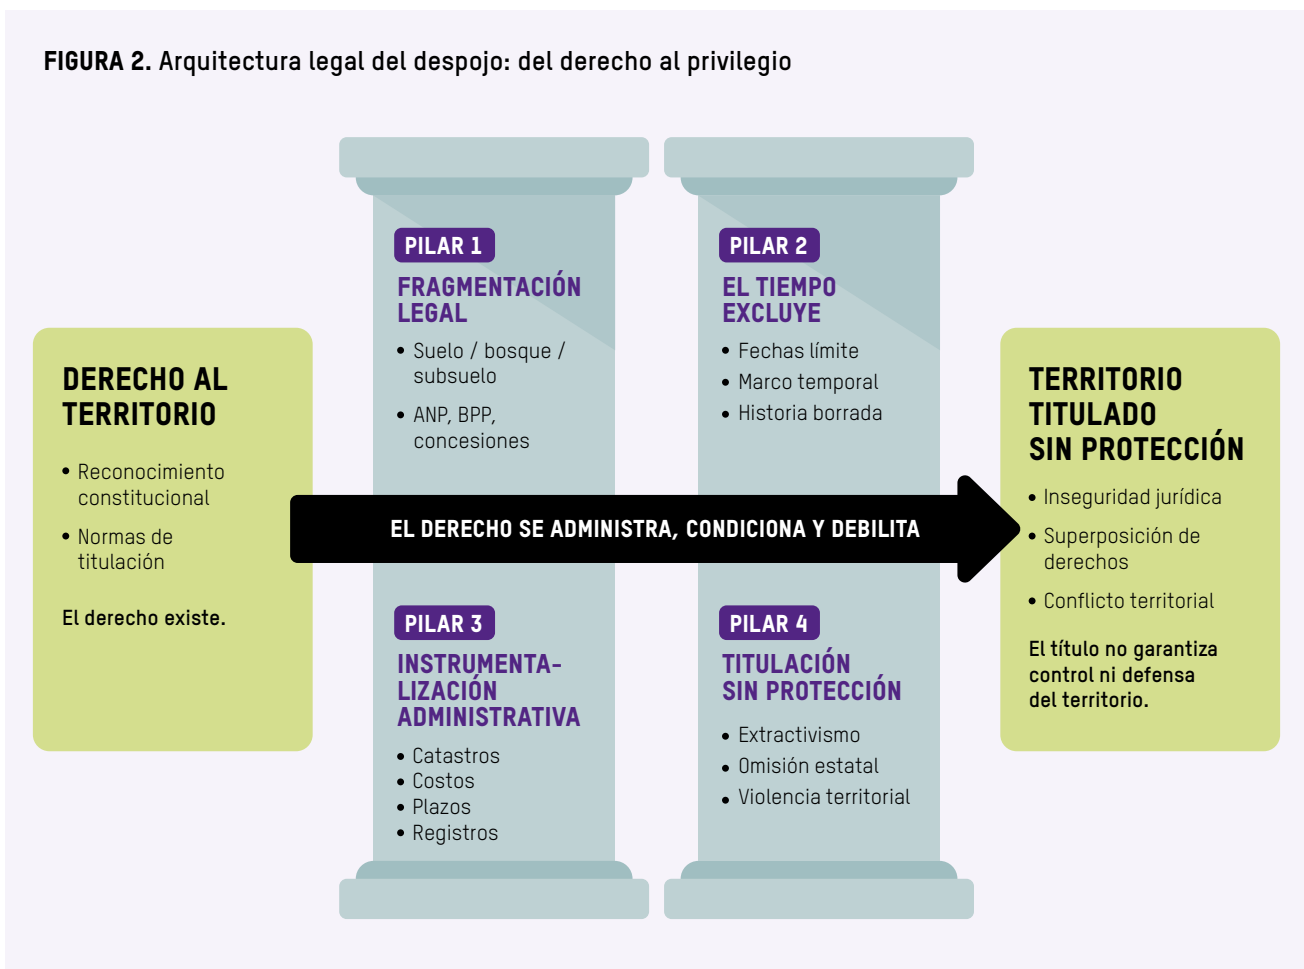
**FIGURA 2.** Arquitectura legal del despojo: del derecho al privilegio

DERECHO AL TERRITORIO

• Reconocimiento constitucional
• Normas de titulación

El derecho existe.

PILAR 1
FRAGMENTACIÓN LEGAL
• Suelo / bosque / subsuelo
• ANP, BPP, concesiones

PILAR 2
EL TIEMPO EXCLUYE
• Fechas límite
• Marco temporal
• Historia borrada

EL DERECHO SE ADMINISTRA, CONDICIONA Y DEBILITA

PILAR 3
INSTRUMENTALIZACIÓN ADMINISTRATIVA
• Catastros
• Costos
• Plazos
• Registros

PILAR 4
TITULACIÓN SIN PROTECCIÓN
• Extractivismo
• Omisión estatal
• Violencia territorial

TERRITORIO TITULADO SIN PROTECCIÓN

• Inseguridad jurídica
• Superposición de derechos
• Conflicto territorial

El título no garantiza control ni defensa del territorio.